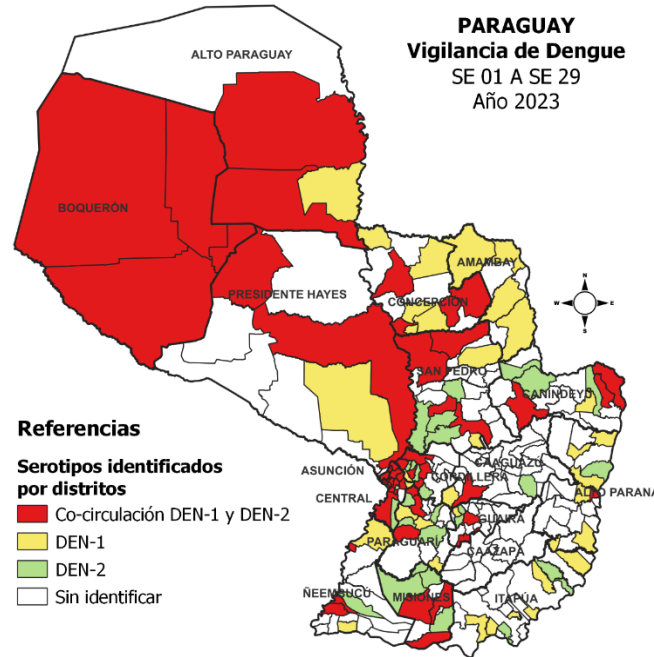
PARAGUAY
Vigilancia de Dengue
SE 01 A SE 29
Año 2023

ALTO PARAGUAY
BOQUERÓN
PRESIDENTE HAYES
AMAMBAY
CONCEPCIÓN
SAN PEDRO
CANINDEYÚ
ALTO PARANÁ
CAAGUAZÚ
CORDILLERA
ASUNCIÓN
CENTRAL
GUAIRÁ
PARAGUARÍ
CAAZAPÁ
ÑEEMBUCÚ
MISIONES
ITAPÚA

N
S
E
W

Referencias
Serotipos identificados por distritos
Co-circulación DEN-1 y DEN-2
DEN-1
DEN-2
Sin identificar